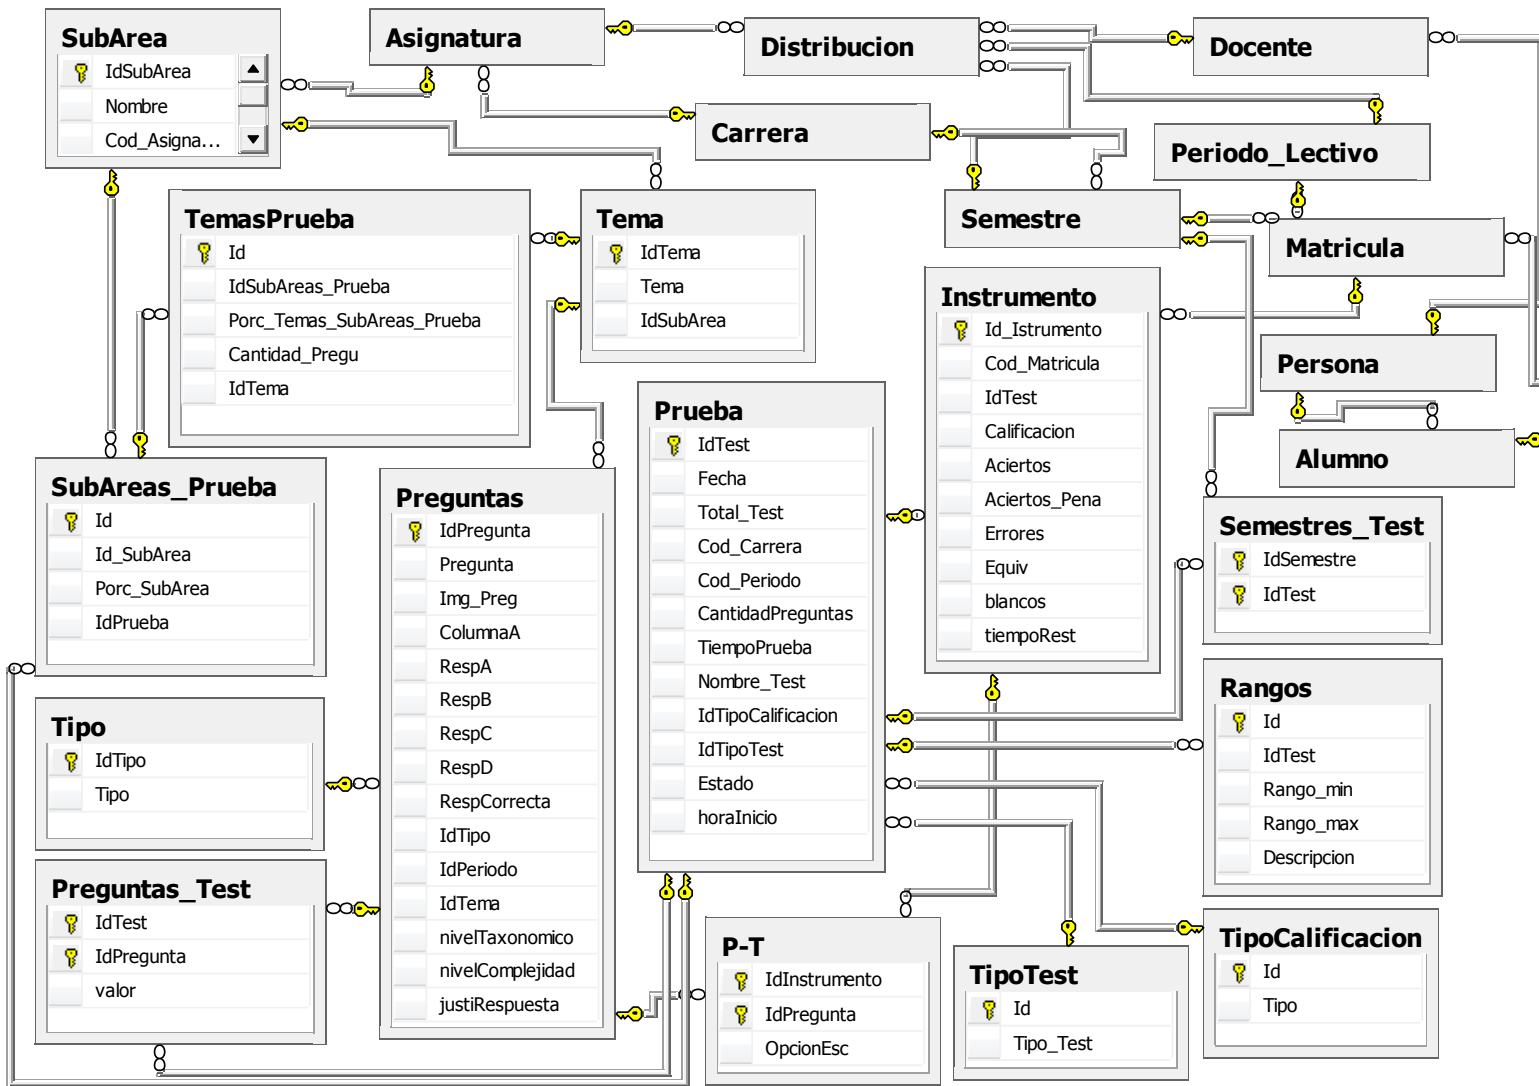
SubArea
IdSubArea
Nombre
Cod_Asigna...

Asignatura

Distribucion

Docente

Carrera

Periodo_Lectivo

TemasPrueba
Id
IdSubAreas_Prueba
Porc_Temas_SubAreas_Prueba
Cantidad_Pregu
IdTema

Tema
IdTema
Tema
IdSubArea

Semestre

Matricula

Instrumento
Id_Istrumento
Cod_Matricula
IdTest
Calificacion
Aciertos
Aciertos_Pena
Errores
Equiv
blancos
tiempoRest

Persona

Alumno

SubAreas_Prueba
Id
Id_SubArea
Porc_SubArea
IdPrueba

Preguntas
IdPregunta
Pregunta
Img_Preg
ColumnaA
RespA
RespB
RespC
RespD
RespCorrecta
IdTipo
IdPeriodo
IdTema
nivelTaxonomico
nivelComplejidad
justiRespuesta

Prueba
IdTest
Fecha
Total_Test
Cod_Carrera
Cod_Periodo
CantidadPreguntas
TiempoPrueba
Nombre_Test
IdTipoCalificacion
IdTipoTest
Estado
horaInicio

Semestres_Test
IdSemestre
IdTest

Tipo
IdTipo
Tipo

Rangos
Id
IdTest
Rango_min
Rango_max
Descripcion

Preguntas_Test
IdTest
IdPregunta
valor

P-T
IdInstrumento
IdPregunta
OpcionEsc

TipoTest
Id
Tipo_Test

TipoCalificacion
Id
Tipo